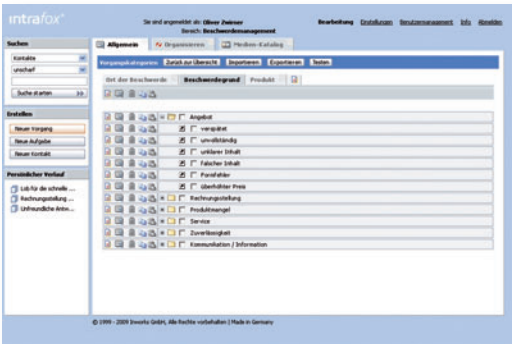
intrafox

Sie sind angemeldet als: Oliver Zwirner
Bereich: Beschwerdemanagement

Bearbeitung Einstellungen Benutzermanagement Info Abmelden

Suchen
Kontakte
unscharf
Suche starten >>

Erstellen
Neuer Vorgang
Neue Aufgabe
Neuer Kontakt

Persönlicher Verlauf
Lob für die schnelle ...
Rechnungsstellung ...
Unfreundliche Antw...

Allgemein Organisieren Medien-Katalog

Vorgangskategorien Zurück zur Übersicht Importieren Exportieren Testen

Art der Beschwerde Beschwerdegrund Produkt

Angebot
verspätet
unvollständig
unklarer Inhalt
Falscher Inhalt
Formfehler
überhöhter Preis
Rechnungsstellung
Produktmangel
Service
Zuverlässigkeit
Kommunikation / Information

© 1999 - 2009 Inworks GmbH, Alle Rechte vorbehalten | Made in Germany